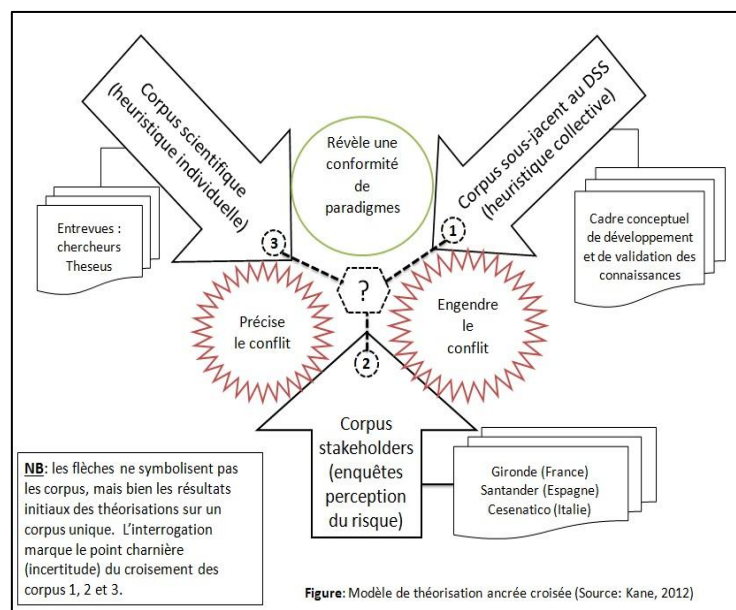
Corpus scientifique (heuristique individuelle)

Révèle une conformité de paradigmes

Corpus sous-jacent au DSS (heuristique collective)

Entrevues : chercheurs Theseus

3

?

1

Cadre conceptuel de développement et de validation des connaissances

Précise le conflit

Engendre le conflit

2

Corpus stakeholders (enquêtes perception du risque)

Gironde (France)
Santander (Espagne)
Cesenatico (Italie)

**NB**: les flèches ne symbolisent pas les corpus, mais bien les résultats initiaux des théorisations sur un corpus unique. L'interrogation marque le point charnière (incertitude) du croisement des corpus 1, 2 et 3.

Figure: Modèle de théorisation ancrée croisée (Source: Kane, 2012)